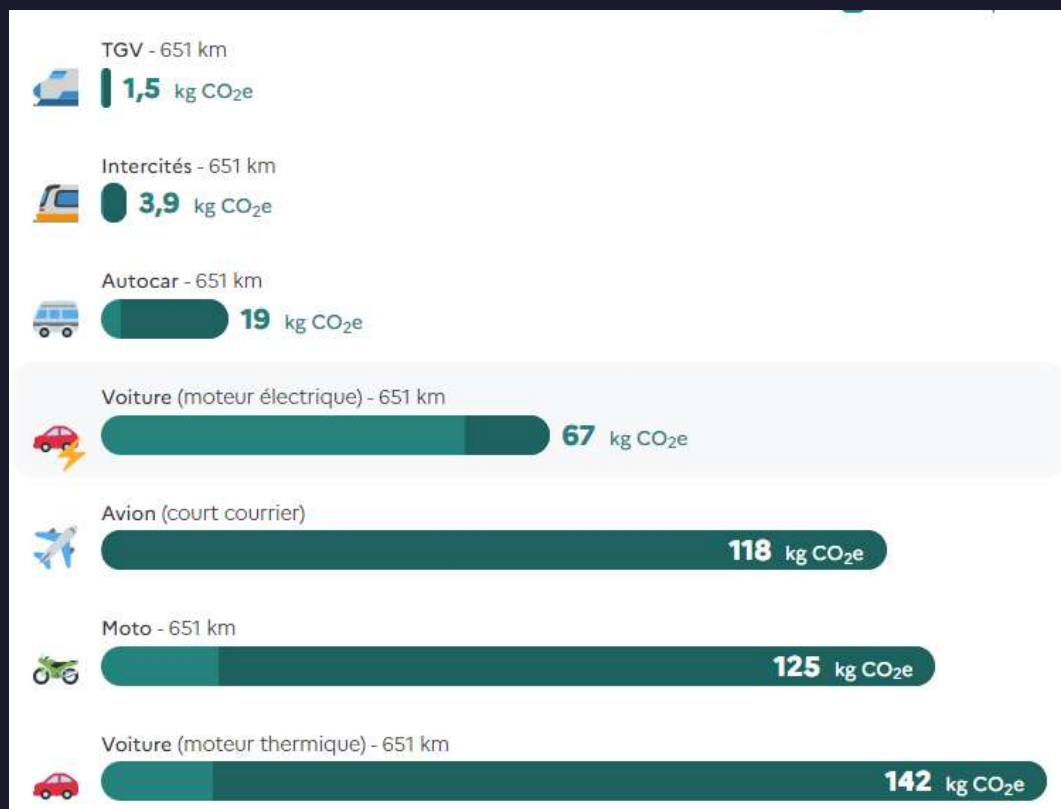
TGV - 651 km
1,5 kg $CO_2e$

Intercités - 651 km
3,9 kg $CO_2e$

Autocar - 651 km
19 kg $CO_2e$

Voiture (moteur électrique) - 651 km
67 kg $CO_2e$

Avion (court courrier)
118 kg $CO_2e$

Moto - 651 km
125 kg $CO_2e$

Voiture (moteur thermique) - 651 km
142 kg $CO_2e$